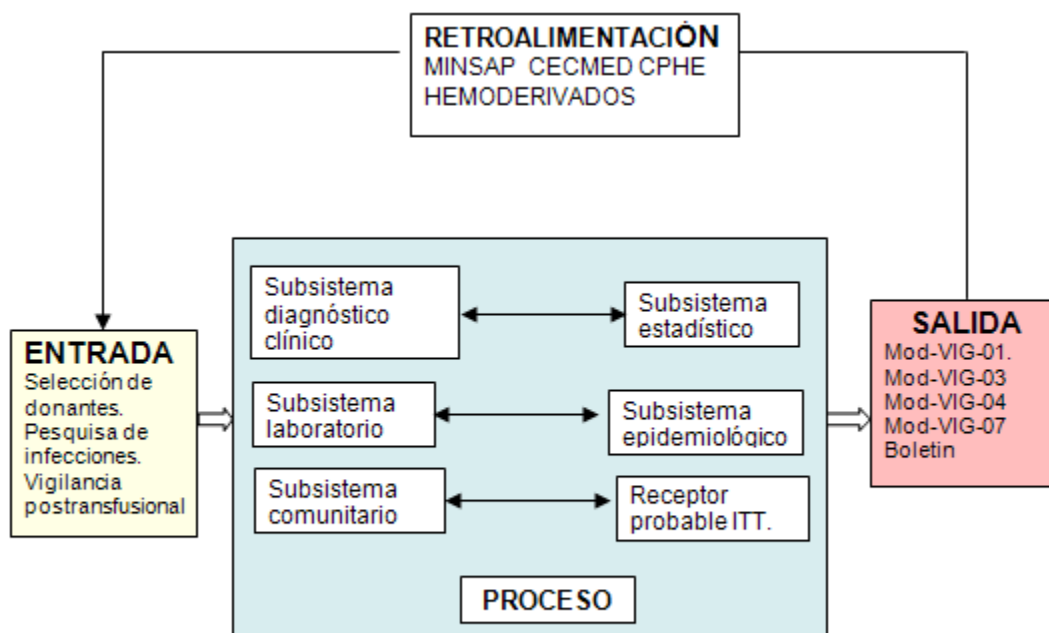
RETROALIMENTACIÒN
MINSAP CECMED CPHE
HEMODERIVADOS

ENTRADA
Selección de donantes.
Pesquisa de infecciones.
Vigilancia postransfusional

Subsistema diagnóstico clínico

Subsistema estadístico

Subsistema laboratorio

Subsistema epidemiológico

Subsistema comunitario

Receptor probable ITT.

PROCESO

SALIDA
Mod-VIG-01.
Mod-VIG-03
Mod-VIG-04
Mod-VIG-07
Boletin